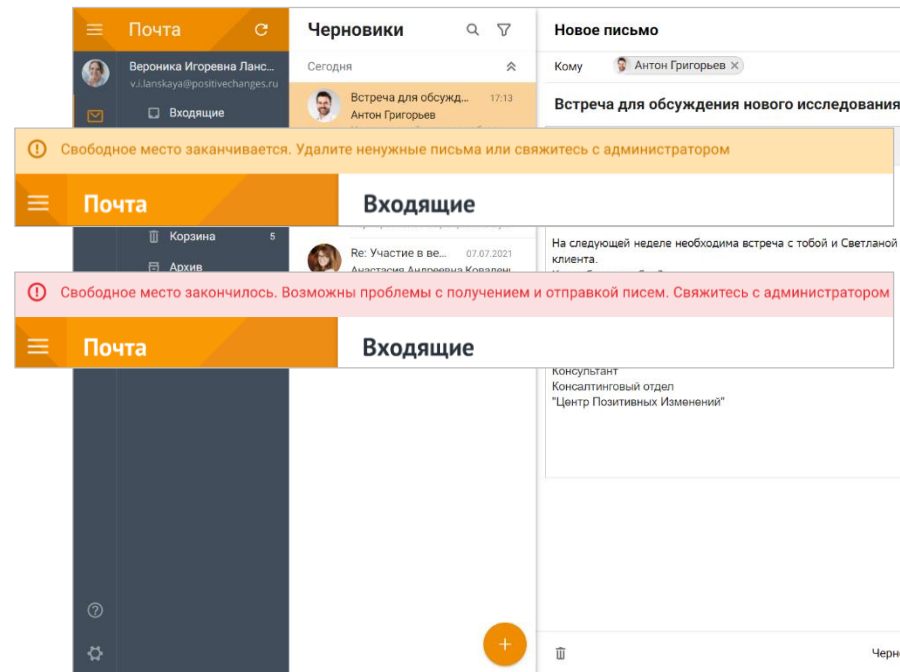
Почта

Вероника Игоревна Ланс...
v.i.lanskaya@positivechanges.ru

Входящие

Черновики

Сегодня

Встреча для обсужд... 17:13
Антон Григорьев

Новое письмо

Кому Антон Григорьев

Встреча для обсуждения нового исследования

Свободное место заканчивается. Удалите ненужные письма или свяжитесь с администратором

Почта

Входящие

Корзина 5

Архив

Re: Участие в ве... 07.07.2021
Анастасия Андреевна Ковален...

На следующей неделе необходима встреча с тобой и Светланой
клиента.

Свободное место закончилось. Возможны проблемы с получением и отправкой писем. Свяжитесь с администратором

Почта

Входящие

Консультант
Консалтинговый отдел
"Центр Позитивных Изменений"

+

Черн